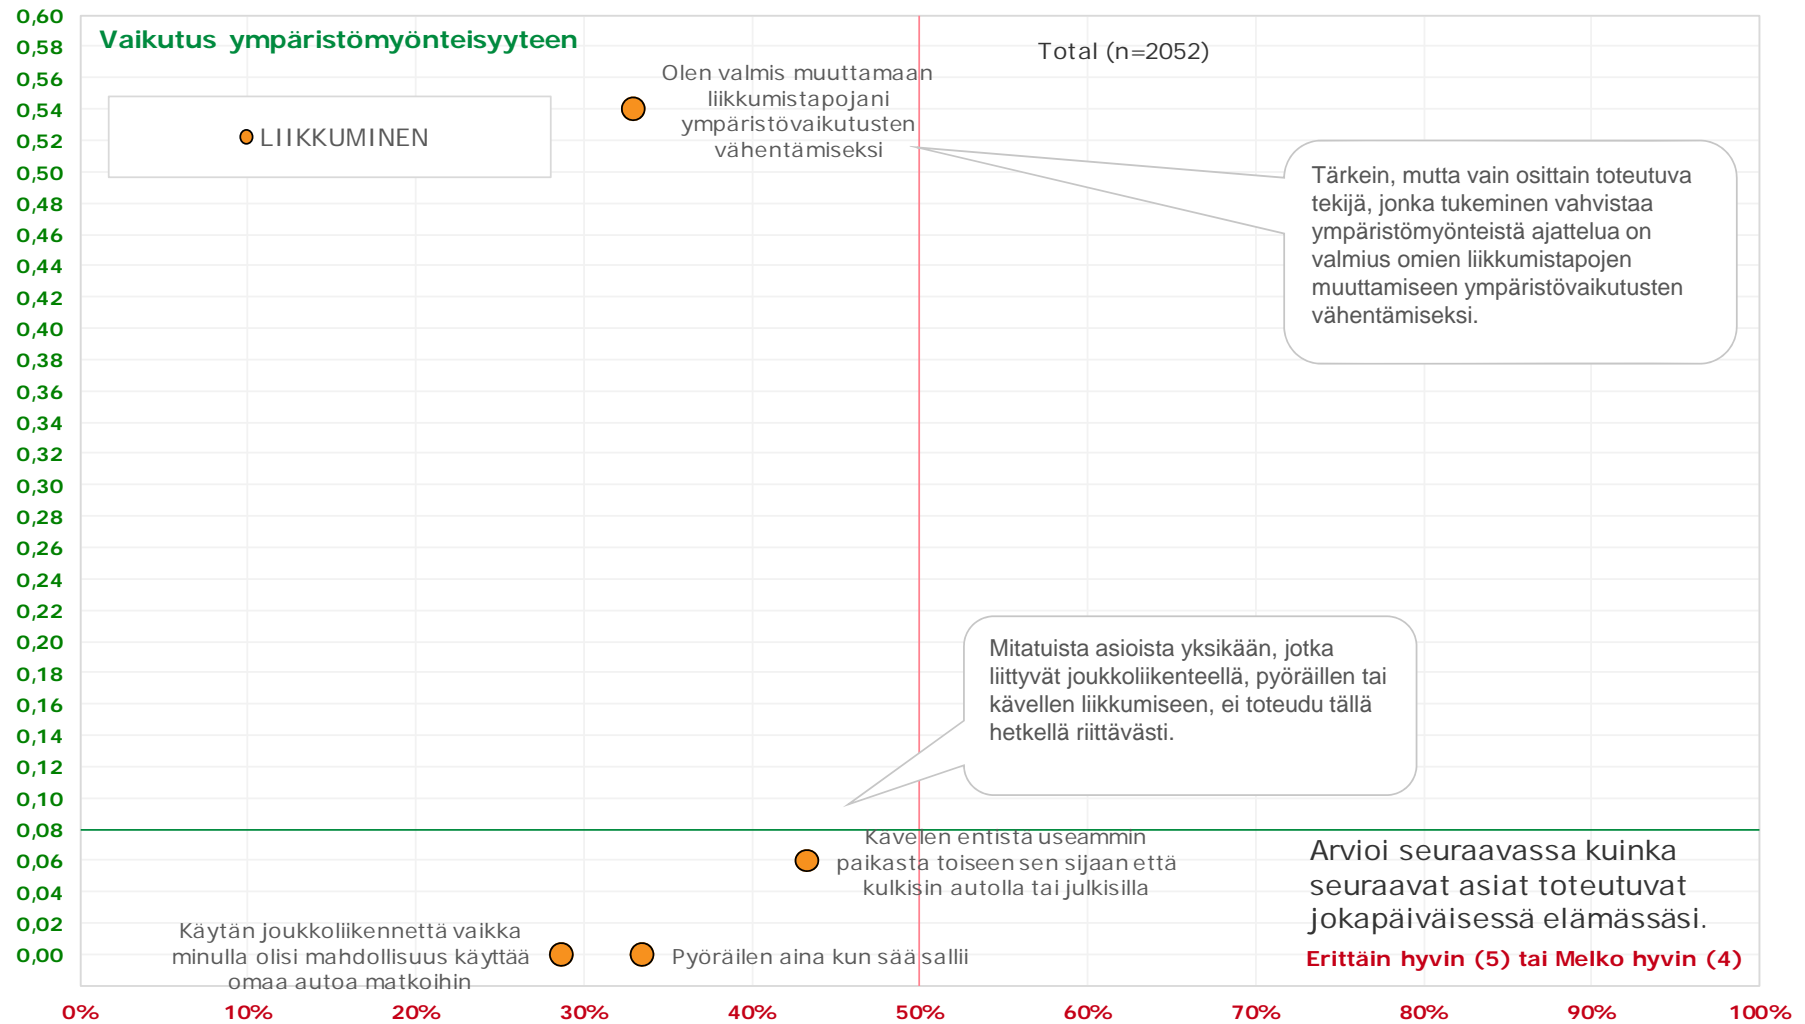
Vaikutus ympäristömyönteisyyteen

Total (n=2052)

LIIKKUMINEN

Olen valmis muuttamaan liikkumistapojani ympäristövaikutusten vähentämiseksi

Tärkein, mutta vain osittain toteutuva tekijä, jonka tukeminen vahvistaa ympäristömyönteistä ajattelua on valmius omien liikkumistapojen muuttamiseen ympäristövaikutusten vähentämiseksi.

Mitatuista asioista yksikään, jotka liittyvät joukkoliikenteellä, pyöräillen tai kävellen liikkumiseen, ei toteudu tällä hetkellä riittävästi.

Kävelen entistä useammin paikasta toiseen sen sijaan että kulkisin autolla tai julkisilla

Käytän joukkoliikennettä vaikka minulla olisi mahdollisuus käyttää omaa autoa matkoihin

Pyöräilen aina kun sää sallii

Arvioi seuraavassa kuinka seuraavat asiat toteutuvat jokapäiväisessä elämässäsi.

Erittäin hyvin (5) tai Melko hyvin (4)

0,60
0,58
0,56
0,54
0,52
0,50
0,48
0,46
0,44
0,42
0,40
0,38
0,36
0,34
0,32
0,30
0,28
0,26
0,24
0,22
0,20
0,18
0,16
0,14
0,12
0,10
0,08
0,06
0,04
0,02
0,00

0% 10% 20% 30% 40% 50% 60% 70% 80% 90% 100%